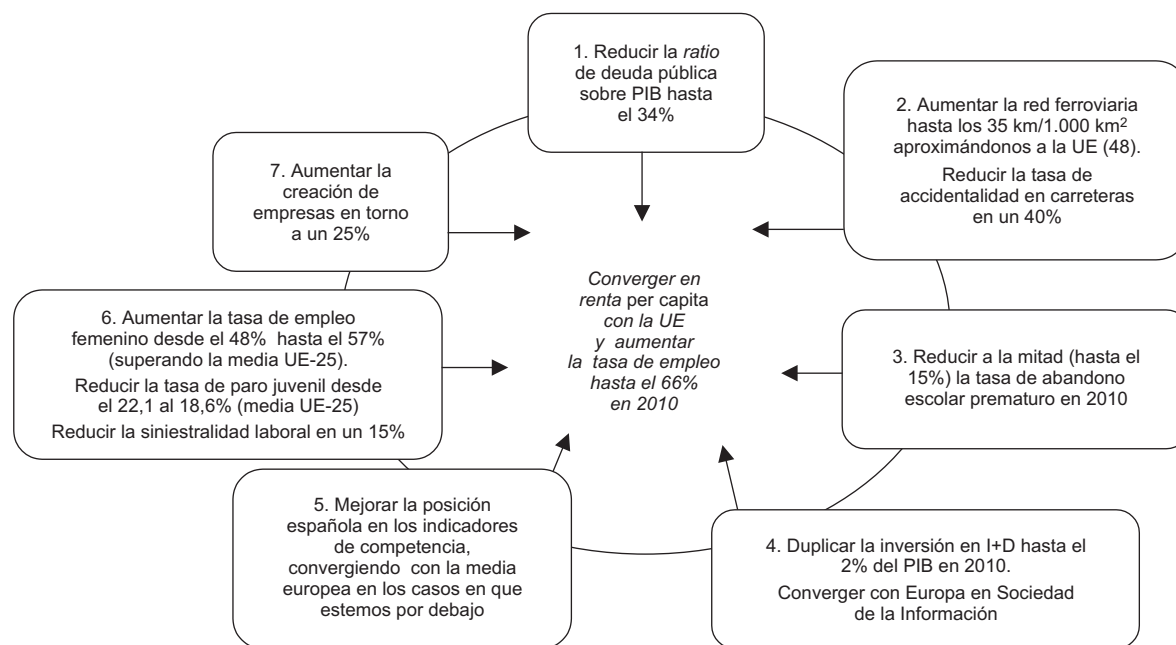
1. Reducir la *ratio* de deuda pública sobre PIB hasta el 34%

2. Aumentar la red ferroviaria hasta los 35 km/1.000 km$^2$ aproximándonos a la UE (48).

Reducir la tasa de accidentalidad en carreteras en un 40%

7. Aumentar la creación de empresas en torno a un 25%

*Converger en renta* per capita *con la UE y aumentar la tasa de empleo hasta el 66% en 2010*

6. Aumentar la tasa de empleo femenino desde el 48% hasta el 57% (superando la media UE-25).

Reducir la tasa de paro juvenil desde el 22,1 al 18,6% (media UE-25)

Reducir la siniestralidad laboral en un 15%

3. Reducir a la mitad (hasta el 15%) la tasa de abandono escolar prematuro en 2010

5. Mejorar la posición española en los indicadores de competencia, convergiendo con la media europea en los casos en que estemos por debajo

4. Duplicar la inversión en I+D hasta el 2% del PIB en 2010.

Converger con Europa en Sociedad de la Información